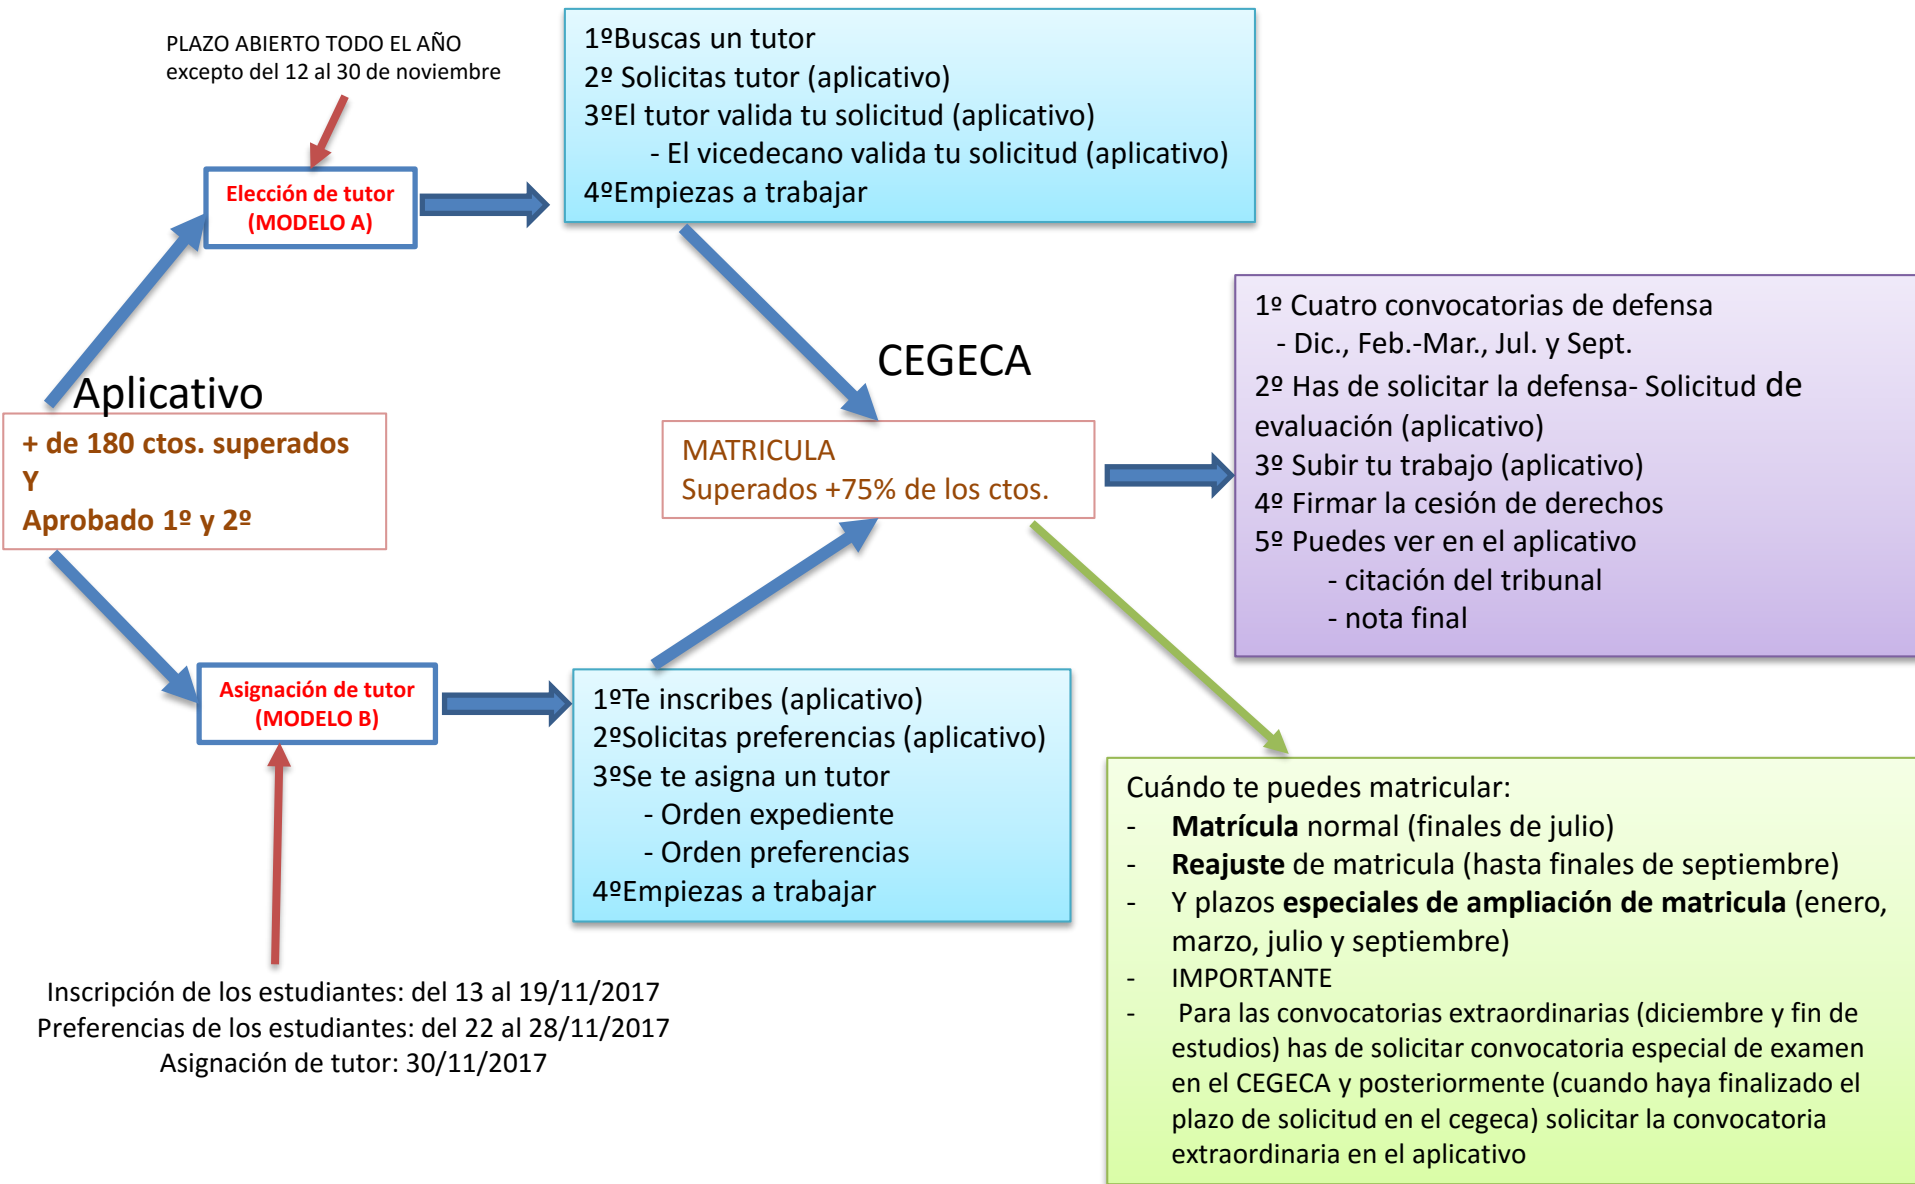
PLAZO ABIERTO TODO EL AÑO
excepto del 12 al 30 de noviembre

Elección de tutor
(MODELO A)

1ºBuscas un tutor
2º Solicitas tutor (aplicativo)
3ºEl tutor valida tu solicitud (aplicativo)
- El vicedecano valida tu solicitud (aplicativo)
4ºEmpiezas a trabajar

Aplicativo

+ de 180 ctos. superados
Y
Aprobado 1º y 2º

CEGECA

MATRICULA
Superados +75% de los ctos.

1º Cuatro convocatorias de defensa
- Dic., Feb.-Mar., Jul. y Sept.
2º Has de solicitar la defensa- Solicitud de evaluación (aplicativo)
3º Subir tu trabajo (aplicativo)
4º Firmar la cesión de derechos
5º Puedes ver en el aplicativo
- citación del tribunal
- nota final

Asignación de tutor
(MODELO B)

1ºTe inscribes (aplicativo)
2ºSolicitas preferencias (aplicativo)
3ºSe te asigna un tutor
- Orden expediente
- Orden preferencias
4ºEmpiezas a trabajar

Inscripción de los estudiantes: del 13 al 19/11/2017
Preferencias de los estudiantes: del 22 al 28/11/2017
Asignación de tutor: 30/11/2017

Cuándo te puedes matricular:
- **Matrícula** normal (finales de julio)
- **Reajuste** de matricula (hasta finales de septiembre)
- Y plazos **especiales de ampliación de matricula** (enero, marzo, julio y septiembre)
- IMPORTANTE
- Para las convocatorias extraordinarias (diciembre y fin de estudios) has de solicitar convocatoria especial de examen en el CEGECA y posteriormente (cuando haya finalizado el plazo de solicitud en el cegeca) solicitar la convocatoria extraordinaria en el aplicativo